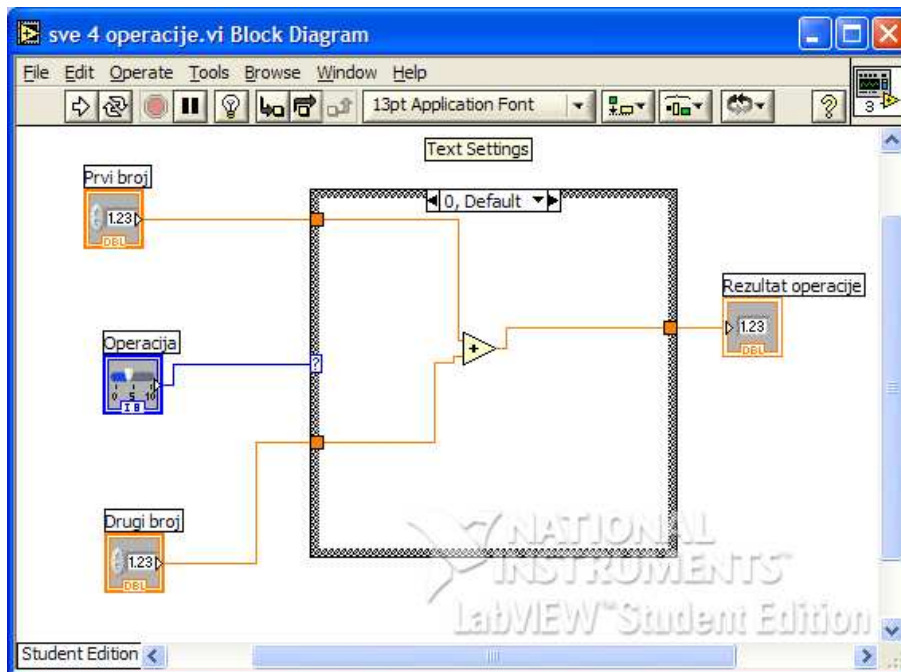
sve 4 operacije.vi Block Diagram

File Edit Operate Tools Browse Window Help

13pt Application Font

Text Settings

Prvi broj
1.23
DBL

0, Default

Operacija
0 5 10
I8

?

Rezultat operacije
1.23
DBL

Drugi broj
1.23
DBL

NATIONAL INSTRUMENTS
LabVIEW™ Student Edition

Student Edition